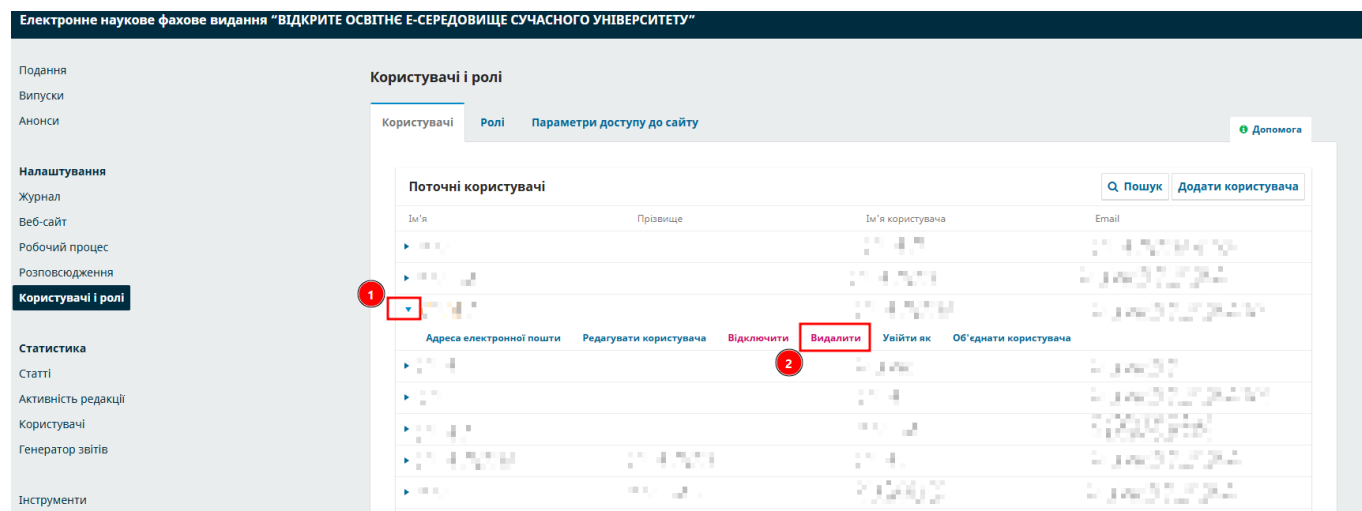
Електронне наукове фахове видання "ВІДКРИТЕ ОСВІТНЄ Е-СЕРЕДОВИЩЕ СУЧАСНОГО УНІВЕРСИТЕТУ"

Подання
Випуски
Анонси

Налаштування
Журнал
Веб-сайт
Робочий процес
Розповсюдження
Користувачі і ролі

Статистика
Статті
Активність редакції
Користувачі
Генератор звітів

Інструменти

Користувачі і ролі

Користувачі | Ролі | Параметри доступу до сайту

Допомога

Поточні користувачі

Пошук | Додати користувача

| Ім'я | Прізвище | Ім'я користувача | Email |
|---|---|---|---|
| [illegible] | | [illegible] | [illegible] |
| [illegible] | | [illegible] | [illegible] |
| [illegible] | | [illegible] | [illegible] |

1

Адреса електронної пошти | Редагувати користувача | Відключити | Видалити | Увійти як | Об'єднати користувача

2

| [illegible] | | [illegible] | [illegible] |
|---|---|---|---|
| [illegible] | | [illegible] | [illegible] |
| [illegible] | | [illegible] | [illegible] |
| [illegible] | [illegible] | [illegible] | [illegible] |
| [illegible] | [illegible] | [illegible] | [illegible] |